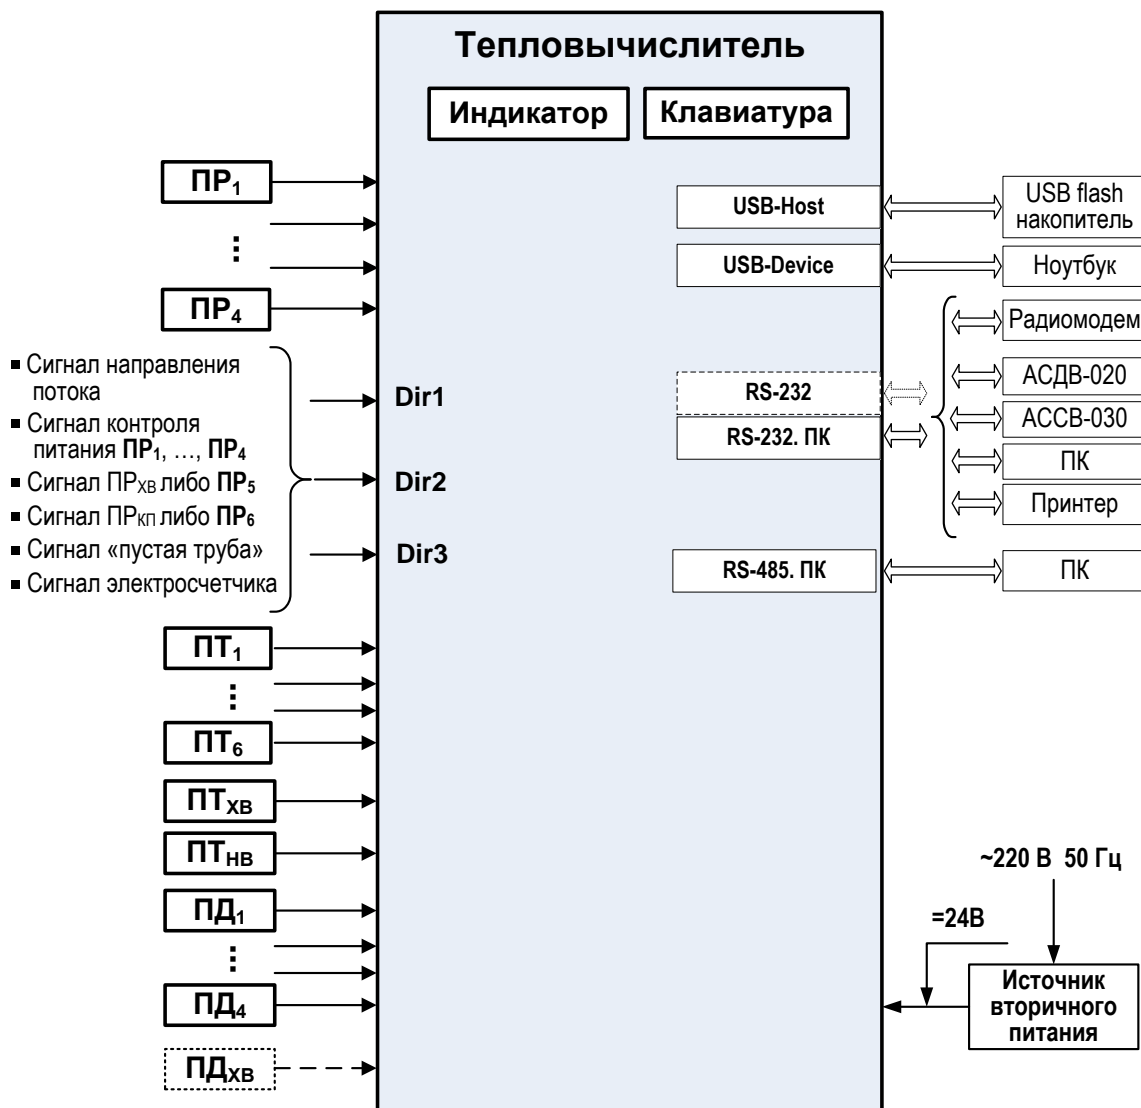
Тепловычислитель

Индикатор

Клавиатура

ПР$_1$

⋮

ПР$_4$

▪ Сигнал направления потока
▪ Сигнал контроля питания ПР$_1$, …, ПР$_4$
▪ Сигнал ПР$_{ХВ}$ либо ПР$_5$
▪ Сигнал ПР$_{КП}$ либо ПР$_6$
▪ Сигнал «пустая труба»
▪ Сигнал электросчетчика

Dir1

Dir2

Dir3

ПТ$_1$

⋮

ПТ$_6$

ПТ$_{ХВ}$

ПТ$_{НВ}$

ПД$_1$

⋮

ПД$_4$

ПД$_{ХВ}$

USB-Host

USB flash накопитель

USB-Device

Ноутбук

Радиомодем

RS-232

АСДВ-020

RS-232. ПК

АССВ-030

ПК

Принтер

RS-485. ПК

ПК

~220 В 50 Гц

=24В

Источник вторичного питания